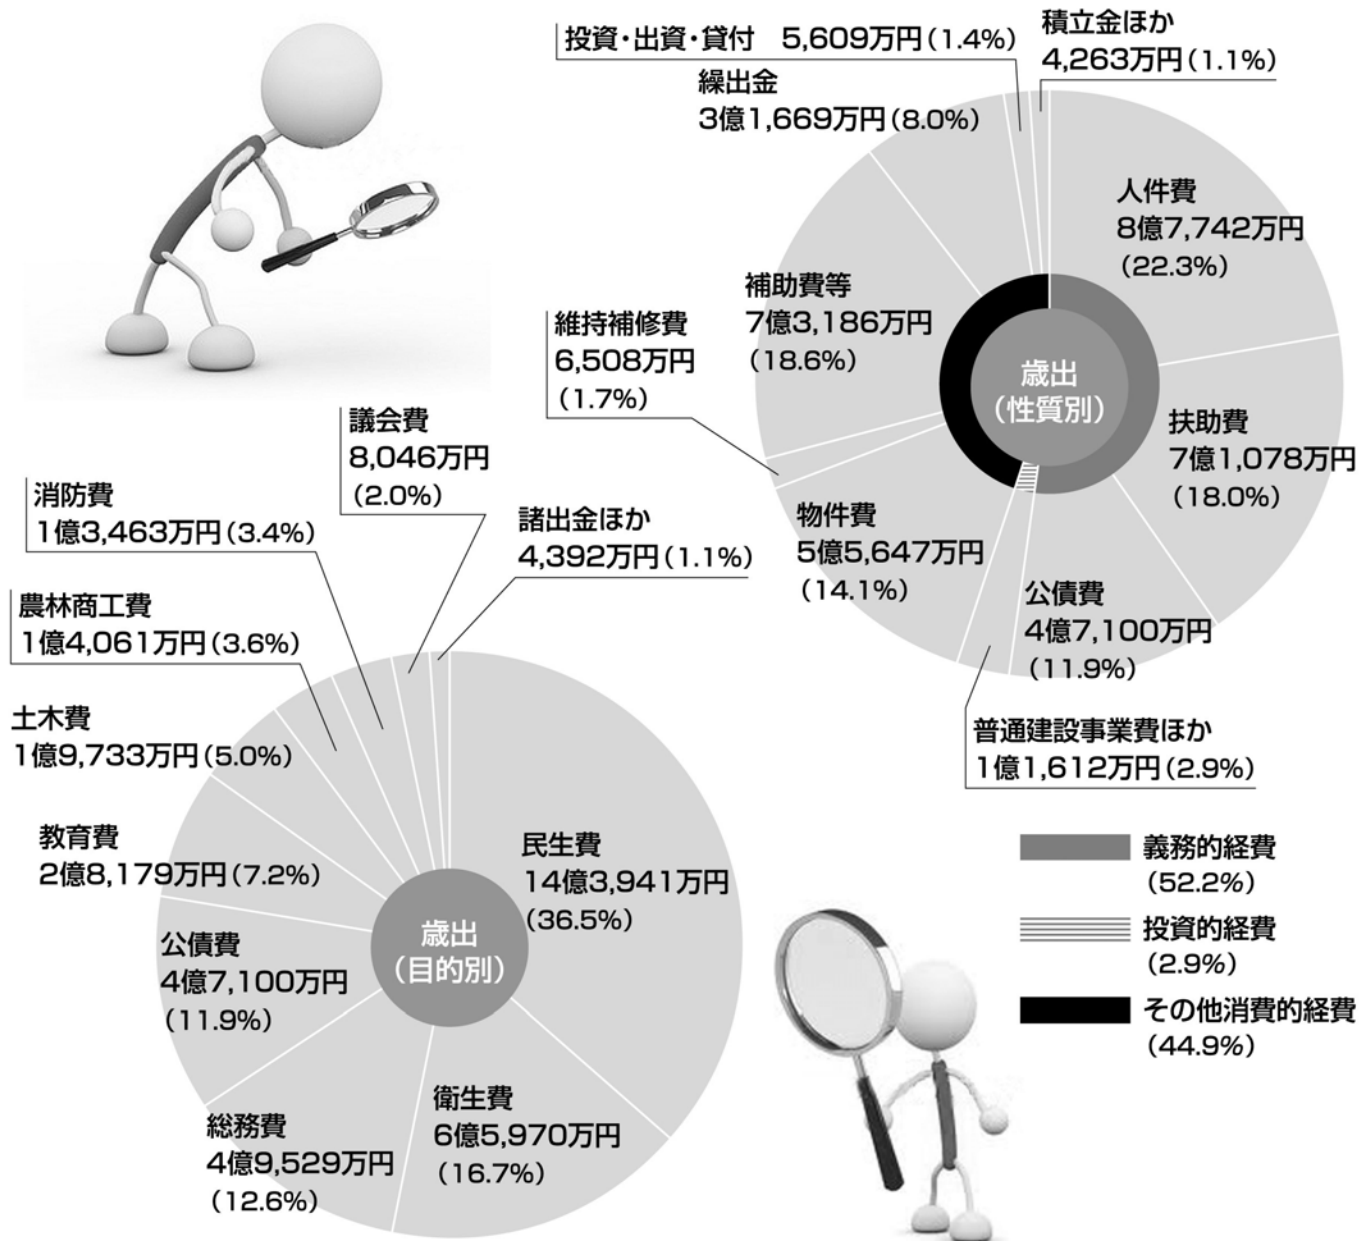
投資・出資・貸付　5,609万円（1.4%）
積立金ほか
4,263万円（1.1%）
繰出金
3億1,669万円（8.0%）
人件費
8億7,742万円
（22.3%）
補助費等
7億3,186万円
（18.6%）
維持補修費
6,508万円
（1.7%）
歳出
（性質別）
扶助費
7億1,078万円
（18.0%）
物件費
5億5,647万円
（14.1%）
公債費
4億7,100万円
（11.9%）
普通建設事業費ほか
1億1,612万円（2.9%）
議会費
8,046万円
（2.0%）
消防費
1億3,463万円（3.4%）
諸出金ほか
4,392万円（1.1%）
農林商工費
1億4,061万円（3.6%）
土木費
1億9,733万円（5.0%）
教育費
2億8,179万円（7.2%）
民生費
14億3,941万円
（36.5%）
歳出
（目的別）
公債費
4億7,100万円
（11.9%）
衛生費
6億5,970万円
（16.7%）
総務費
4億9,529万円
（12.6%）
義務的経費
（52.2%）
投資的経費
（2.9%）
その他消費的経費
（44.9%）